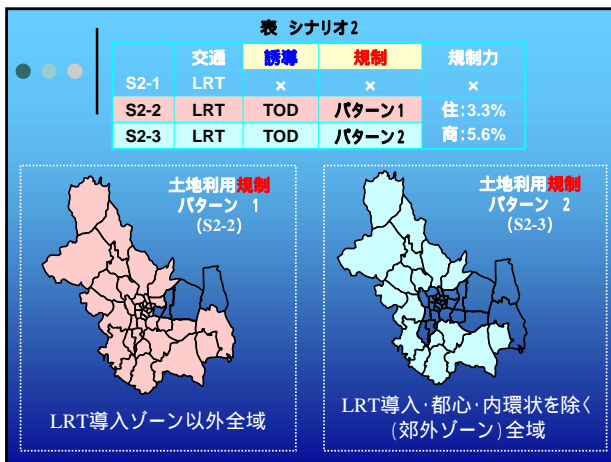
表 シナリオ2

|  | 交通 | 誘導 | 規制 | 規制力 |
|---|---|---|---|---|
| S2-1 | LRT | × | × | × |
| S2-2 | LRT | TOD | パターン1 | 住:3.3% |
| S2-3 | LRT | TOD | パターン2 | 商:5.6% |

土地利用規制 パターン 1 (S2-2)

LRT導入ゾーン以外全域

土地利用規制 パターン 2 (S2-3)

LRT導入・都心・内環状を除く(郊外ゾーン)全域